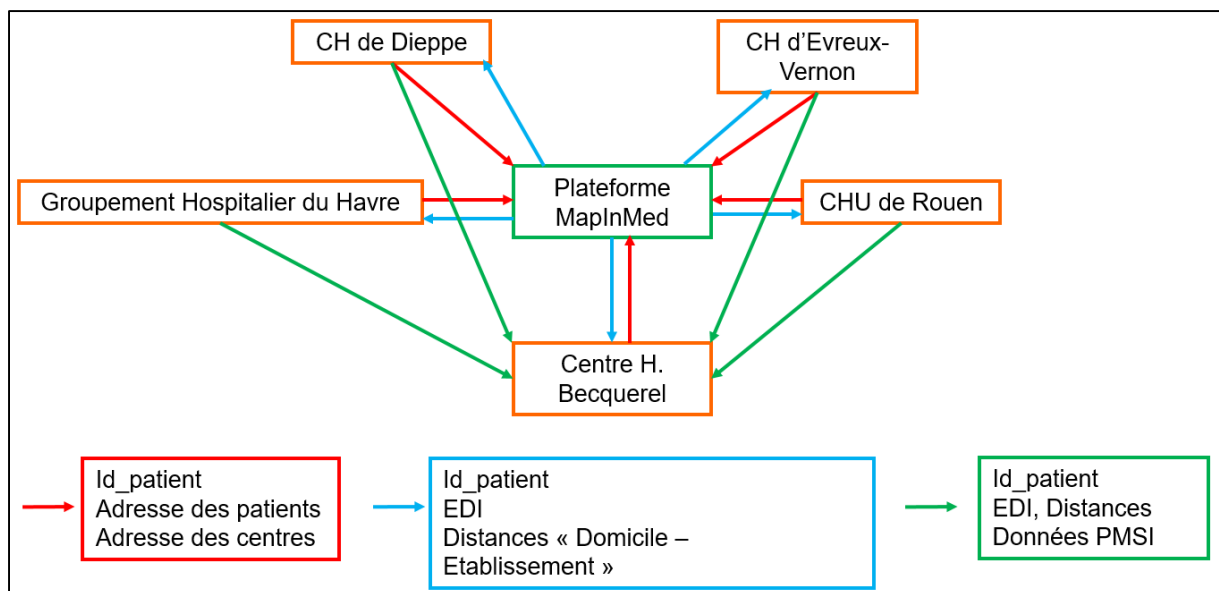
CH de Dieppe

CH d’Evreux-Vernon

Groupement Hospitalier du Havre

Plateforme MapInMed

CHU de Rouen

Centre H. Becquerel

Id_patient
Adresse des patients
Adresse des centres

Id_patient
EDI
Distances « Domicile – Etablissement »

Id_patient
EDI, Distances
Données PMSI